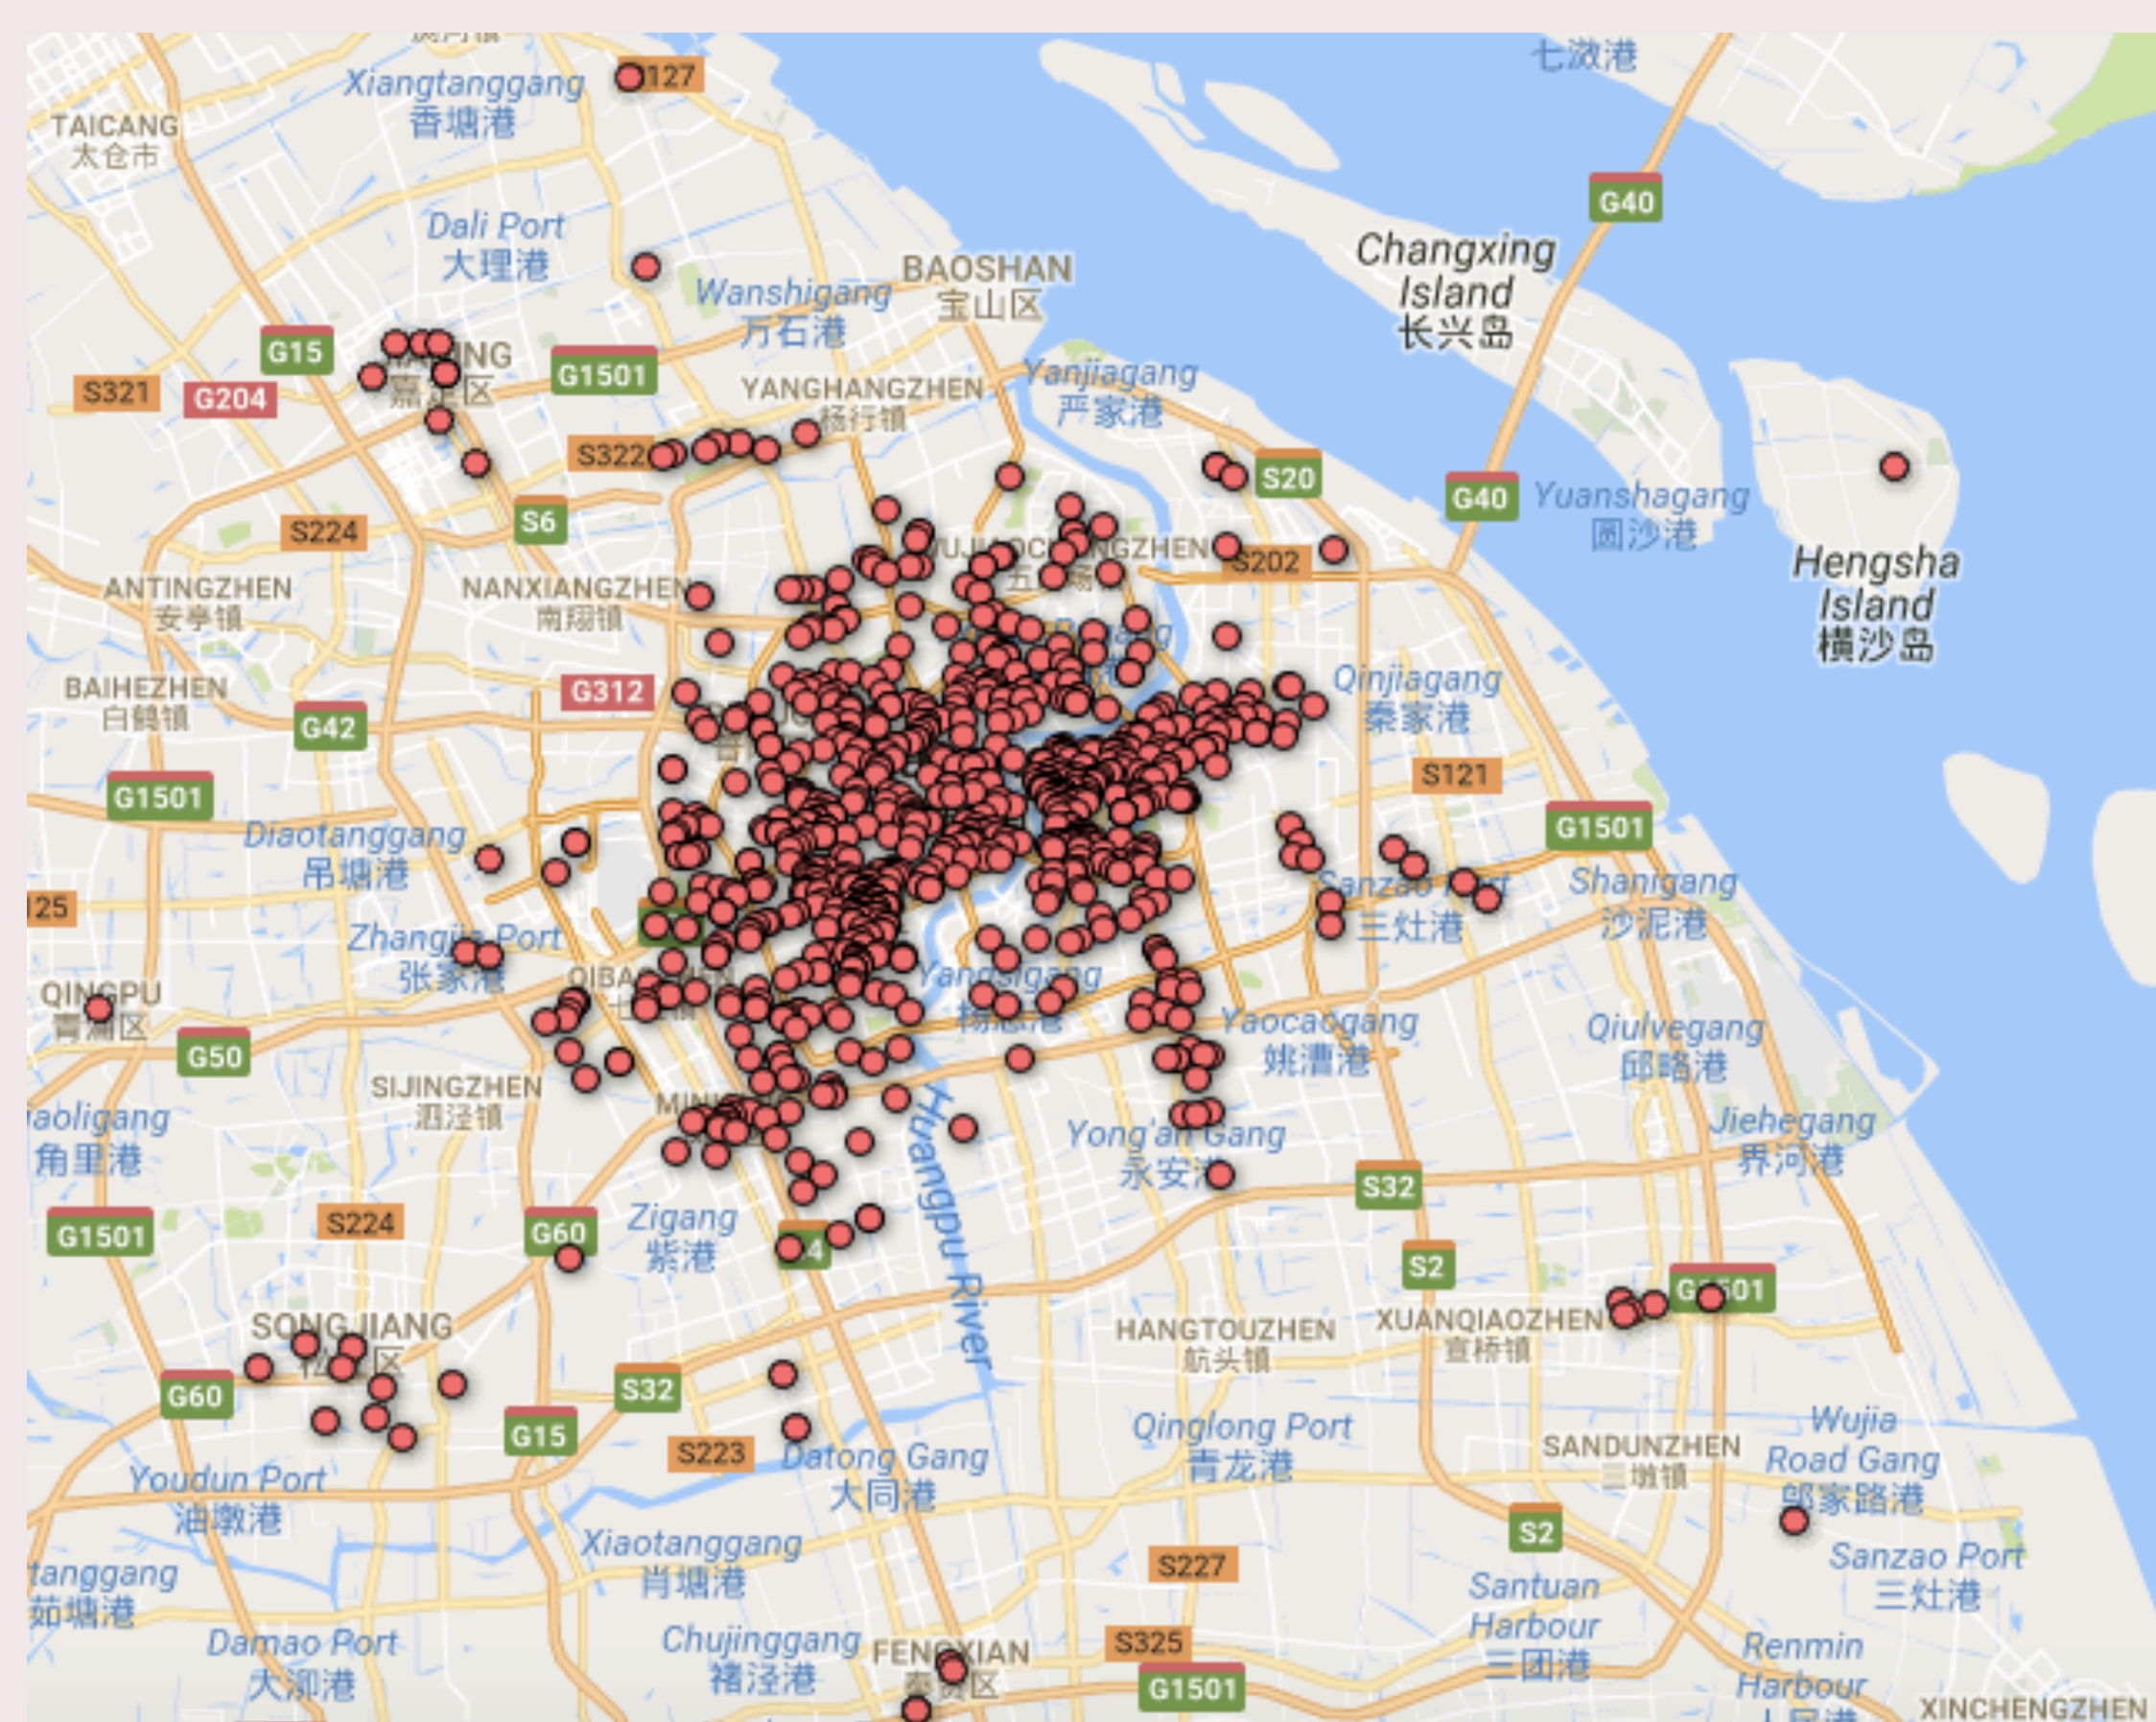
七溆港
Xiangtanggang
香塘港
S127
TAICANG
太仓市
G40
Changxing Island
长兴岛
Dali Port
大理港
BAOSHAN
宝山区
Wanshigang
万石港
G15
G1501
S321
G204
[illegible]NG
嘉定区
YANGHANGZHEN
杨行镇
Yanjiagang
严家港
S322
S20
G40
Yuanshagang
圆沙港
S6
S224
S202
Hengsha Island
横沙岛
ANTINGZHEN
安亭镇
NANXIANGZHEN
南翔镇
BAIHEZHEN
白鹤镇
G312
Qinjiagang
秦家港
G42
S121
G1501
G1501
Diaotanggang
吊塘港
Shanigang
沙泥港
25
Zhangjia Port
张家港
三灶港
QINGPU
青浦区
Yangsigang
Yaocaogang
姚漕港
Qiulvegang
邱略港
G50
SIJINGZHEN
泗泾镇
aoligang
角里港
Yong'an Gang
永安港
Jiehegang
界河港
S32
G1501
S224
G60
Zigang
紫港
S2
SONGJIANG
G1501
HANGTOUZHEN
航头镇
XUANQIAOZHEN
宣桥镇
G60
S32
G15
S223
Qinglong Port
青龙港
SANDUNZHEN
三墩镇
Wujia Road Gang
邬家路港
Youdun Port
油墩港
Datong Gang
大同港
S2
Xiaotanggang
肖塘港
S227
Sanzao Port
三灶港
tanggang
茹塘港
Santuan Harbour
三团港
Damao Port
大泖港
Chujinggang
褚泾港
FENGXIAN
奉贤区
S325
G1501
Renmin Harbour
XINCHENGZHEN
Huangpu River